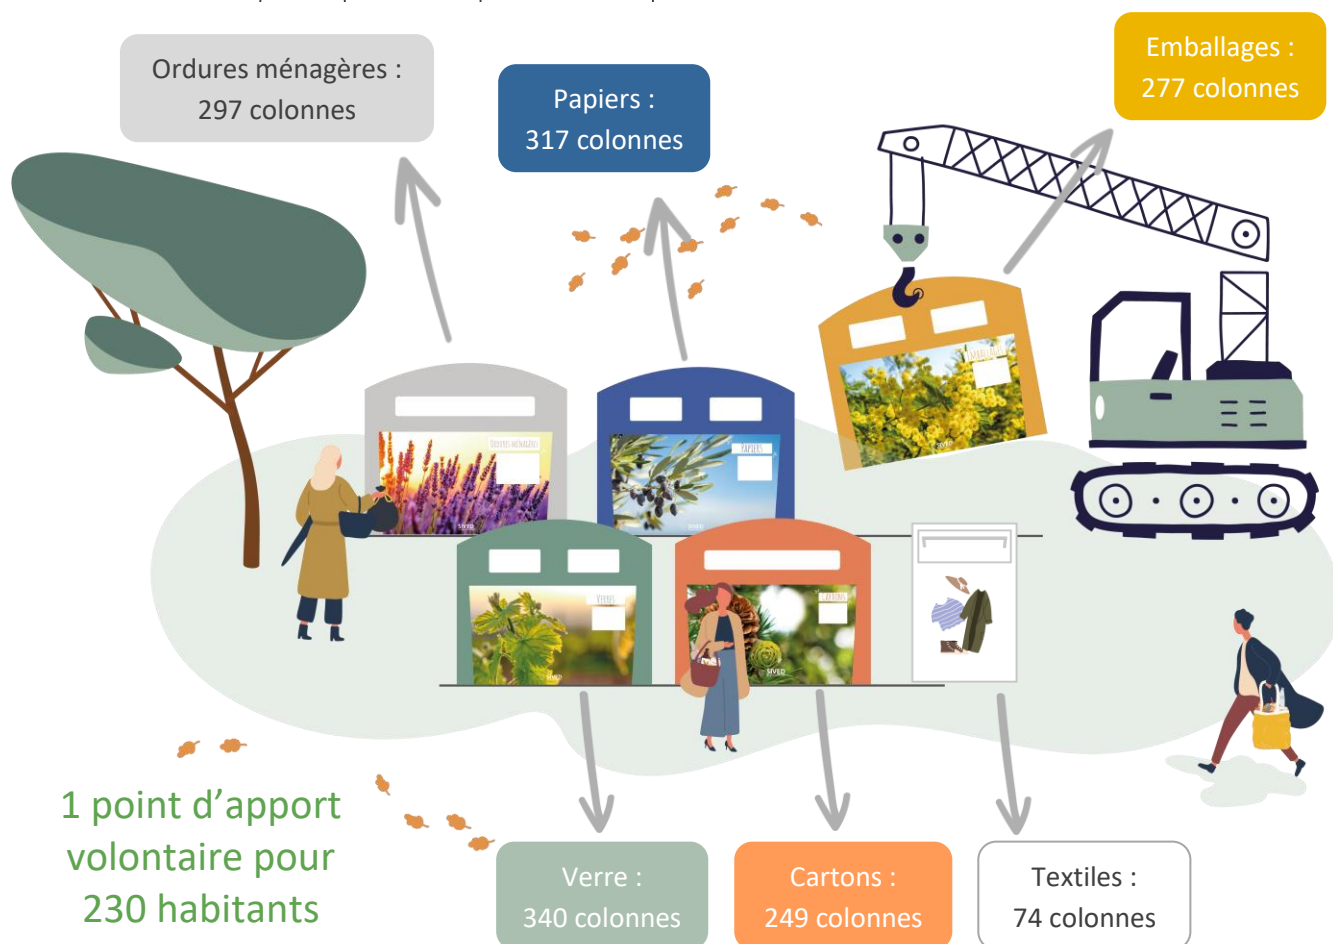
Ordures ménagères :
297 colonnes

Papiers :
317 colonnes

Emballages :
277 colonnes

ORDURES MÉNAGÈRES

PAPIERS

EMBALLAGES

VERRES

CARTONS

1 point d'apport volontaire pour 230 habitants

Verre :
340 colonnes

Cartons :
249 colonnes

Textiles :
74 colonnes